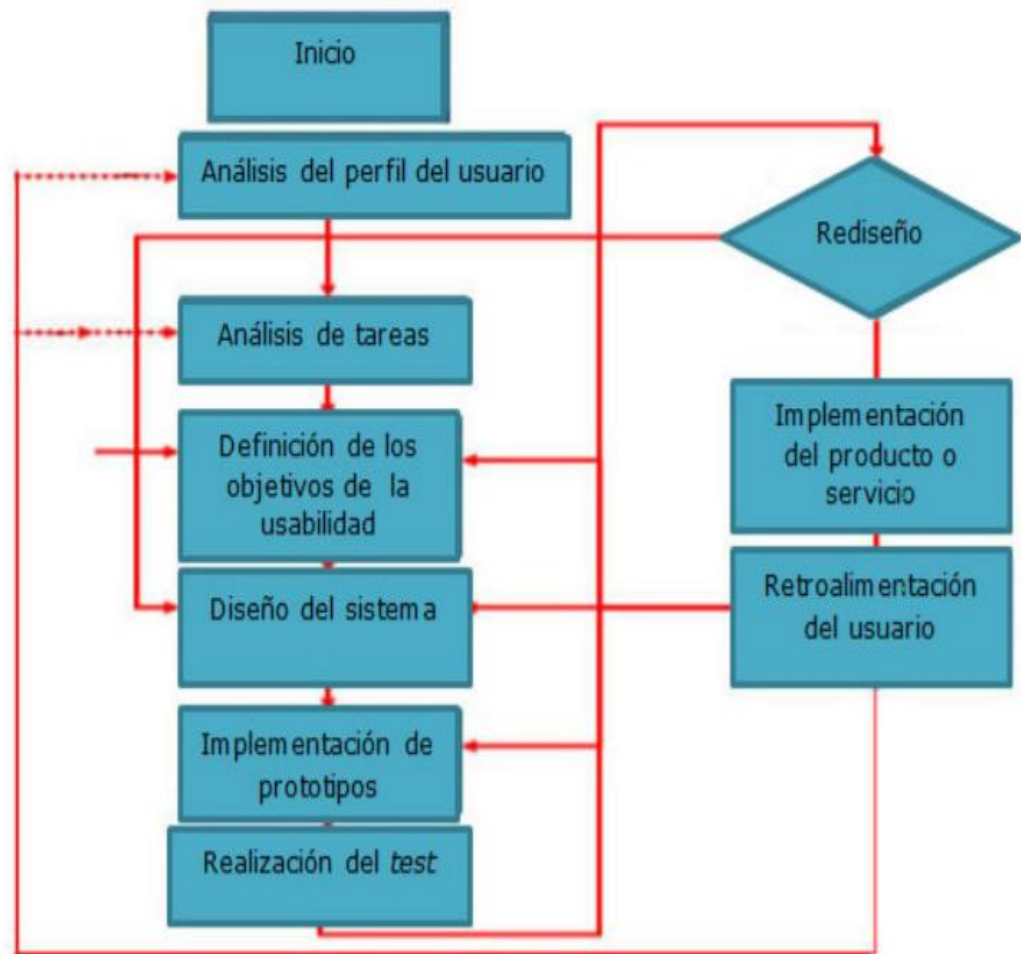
Inicio

Análisis del perfil del usuario

Rediseño

Análisis de tareas

Implementación del producto o servicio

Definición de los objetivos de la usabilidad

Diseño del sistema

Retroalimentación del usuario

Implementación de prototipos

Realización del *test*